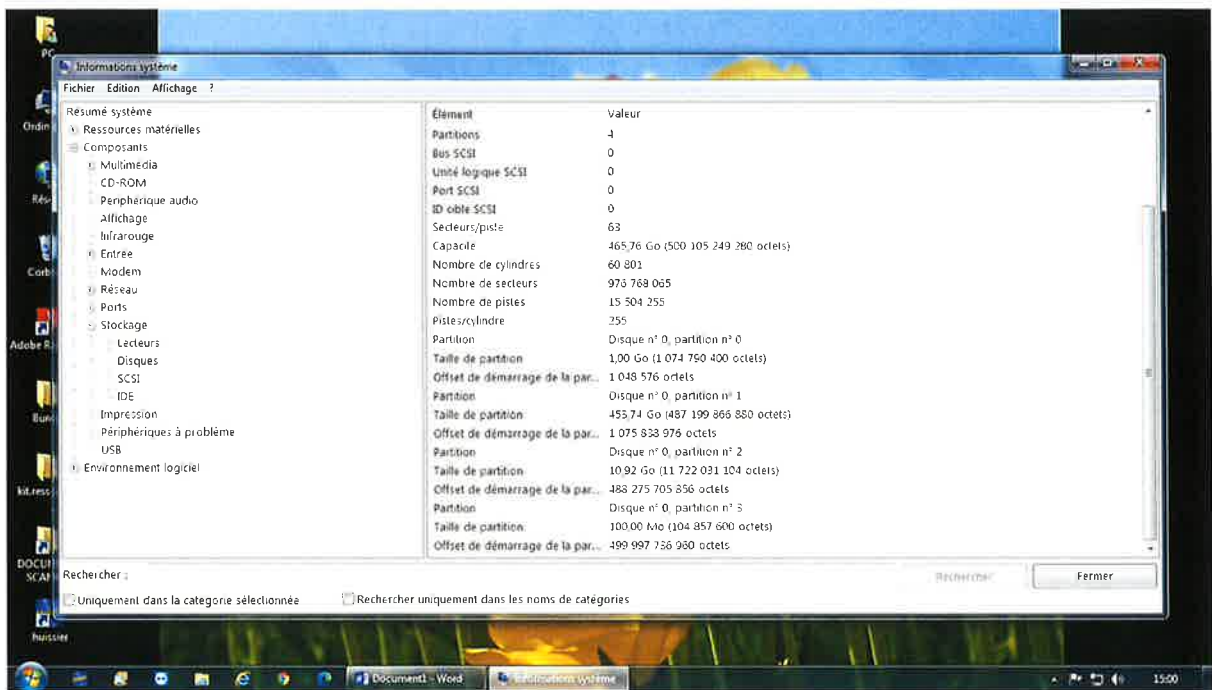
PC

Ordin

Rés

Corb

Adobe R

Bur

kit.ress

DOCU SCAN

huissier

Informations système

Fichier Edition Affichage ?

Résumé système
Ressources matérielles
Composants
Multimédia
CD-ROM
Périphérique audio
Affichage
Infrarouge
Entrée
Modem
Réseau
Ports
Stockage
Lecteurs
Disques
SCSI
IDE
Impression
Périphériques à problème
USB
Environnement logiciel

| Élément | Valeur |
|---|---|
| Partitions | 4 |
| Bus SCSI | 0 |
| Unité logique SCSI | 0 |
| Port SCSI | 0 |
| ID cible SCSI | 0 |
| Secteurs/piste | 63 |
| Capacité | 465,76 Go (500 105 249 280 octets) |
| Nombre de cylindres | 60 801 |
| Nombre de secteurs | 976 768 065 |
| Nombre de pistes | 15 504 255 |
| Pistes/cylindre | 255 |
| Partition | Disque n° 0, partition n° 0 |
| Taille de partition | 1,00 Go (1 074 790 400 octets) |
| Offset de démarrage de la par... | 1 048 576 octets |
| Partition | Disque n° 0, partition n° 1 |
| Taille de partition | 453,74 Go (487 199 866 880 octets) |
| Offset de démarrage de la par... | 1 075 838 976 octets |
| Partition | Disque n° 0, partition n° 2 |
| Taille de partition | 10,92 Go (11 722 031 104 octets) |
| Offset de démarrage de la par... | 488 275 705 856 octets |
| Partition | Disque n° 0, partition n° 3 |
| Taille de partition | 100,00 Mo (104 857 600 octets) |
| Offset de démarrage de la par... | 499 997 736 960 octets |

Rechercher :
Rechercher
Fermer
Uniquement dans la catégorie sélectionnée
Rechercher uniquement dans les noms de catégories

Document1 - Word
Informations système
15:00